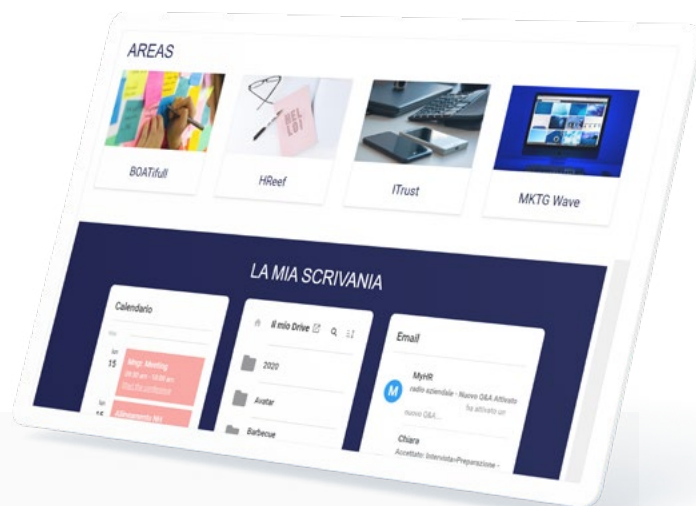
AREAS

BOATifull

HReef

ITrust

MKTG Wave

LA MIA SCRIVANIA

Calendario

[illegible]

lun 15 Mngt. Meeting 09:00 am - 10:00 am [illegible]

lun 15 Allineamento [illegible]

Il mio Drive

2020

Avatar

Barbecue

Email

M MyHR radio aziendale - Nuovo Q&A Attivato ha attivato un nuovo Q&A...

Chiara Accettato: Intervista+Preparazione -